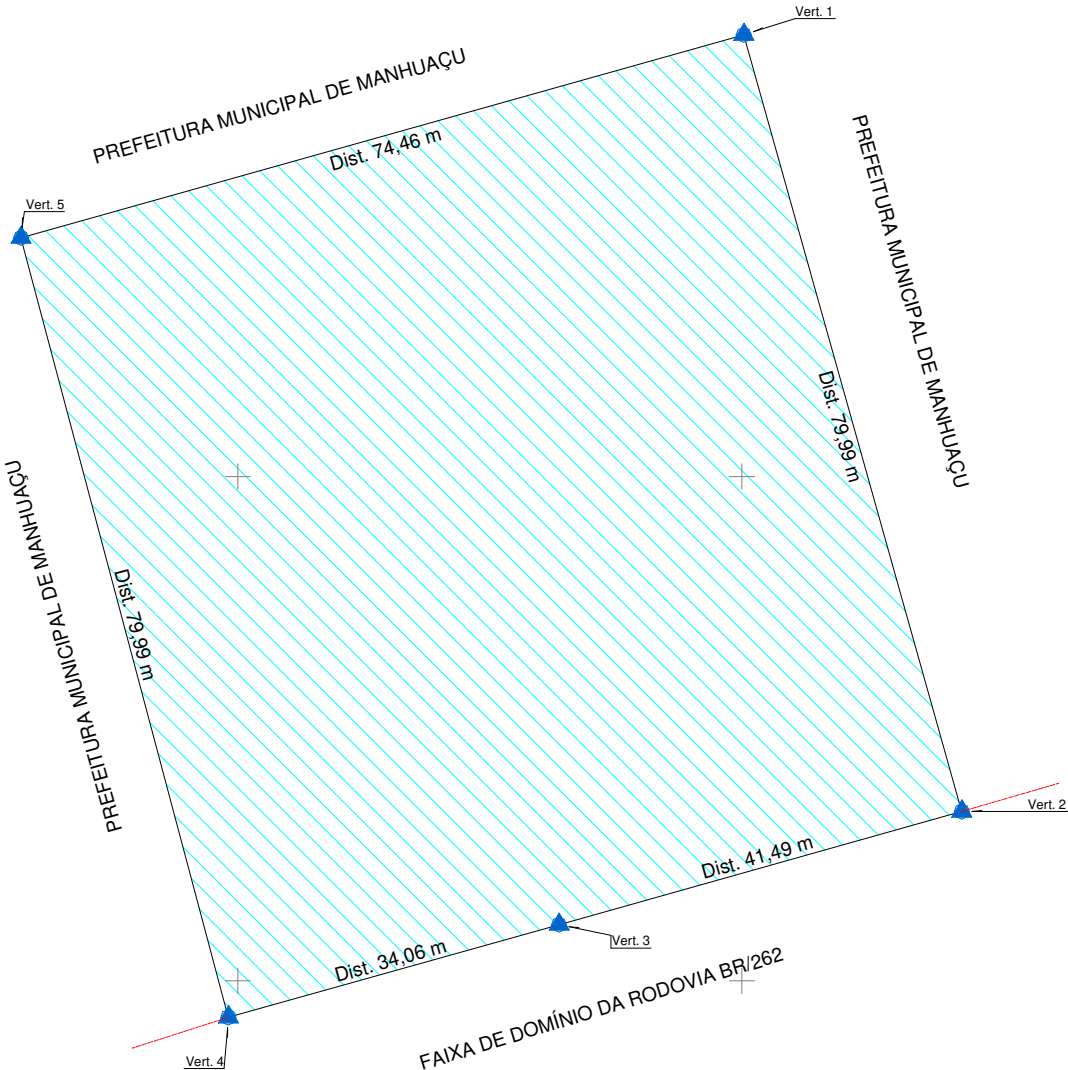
Vert. 1

PREFEITURA MUNICIPAL DE MANHUAÇU

Dist. 74,46 m

Vert. 5

PREFEITURA MUNICIPAL DE MANHUAÇU

Dist. 79,99 m

PREFEITURA MUNICIPAL DE MANHUAÇU

Dist. 79,99 m

Vert. 2

Dist. 41,49 m

Vert. 3

Dist. 34,06 m

FAIXA DE DOMÍNIO DA RODOVIA BR/262

Vert. 4